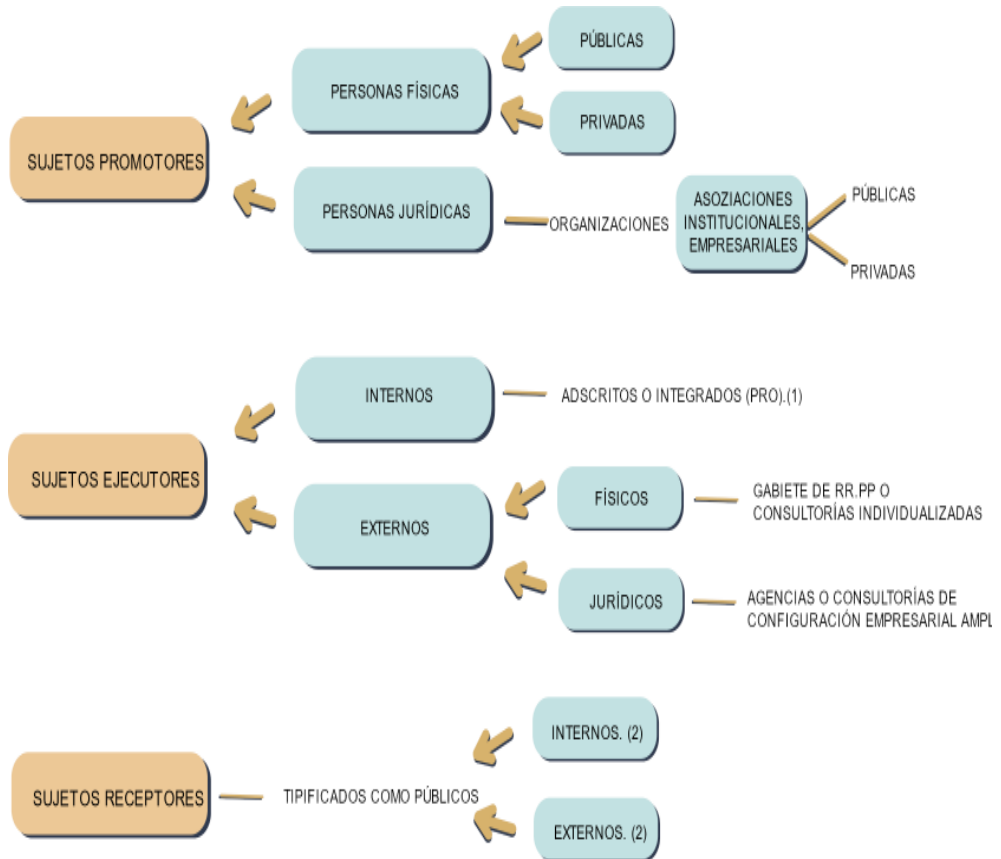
PÚBLICAS

PERSONAS FÍSICAS

PRIVADAS

SUJETOS PROMOTORES

PERSONAS JURÍDICAS

ORGANIZACIONES

ASOZIACIONES INSTITUCIONALES, EMPRESARIALES

PÚBLICAS

PRIVADAS

INTERNOS

ADSCRITOS O INTEGRADOS (PRO).(1)

SUJETOS EJECUTORES

FÍSICOS

GABIETE DE RR.PP O CONSULTORÍAS INDIVIDUALIZADAS

EXTERNOS

JURÍDICOS

AGENCIAS O CONSULTORÍAS DE CONFIGURACIÓN EMPRESARIAL AMPL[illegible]

INTERNOS. (2)

SUJETOS RECEPTORES

TIPIFICADOS COMO PÚBLICOS

EXTERNOS. (2)